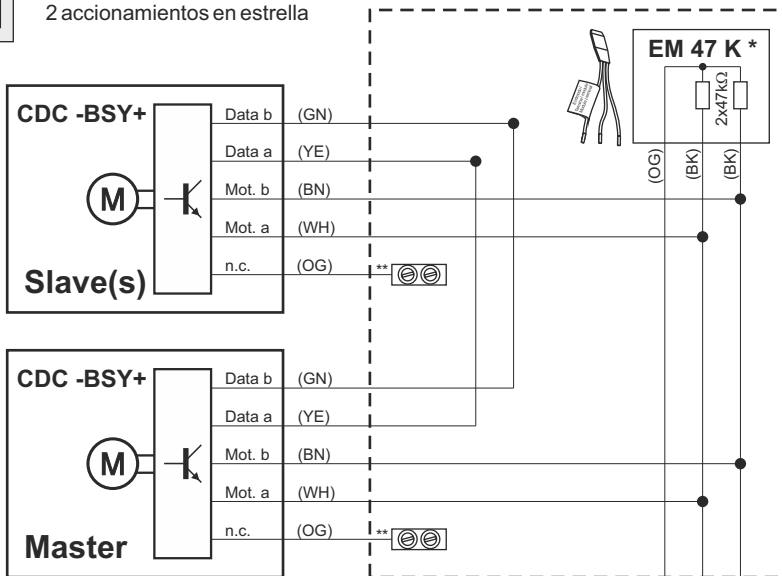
2 accionamientos en estrella

EM 47 K *

$2x47k\Omega$

(OG) (BK) (BK)

CDC -BSY+

M

Data b (GN)
Data a (YE)
Mot. b (BN)
Mot. a (WH)
n.c. (OG) **

Slave(s)

CDC -BSY+

M

Data b (GN)
Data a (YE)
Mot. b (BN)
Mot. a (WH)
n.c. (OG) **

Master